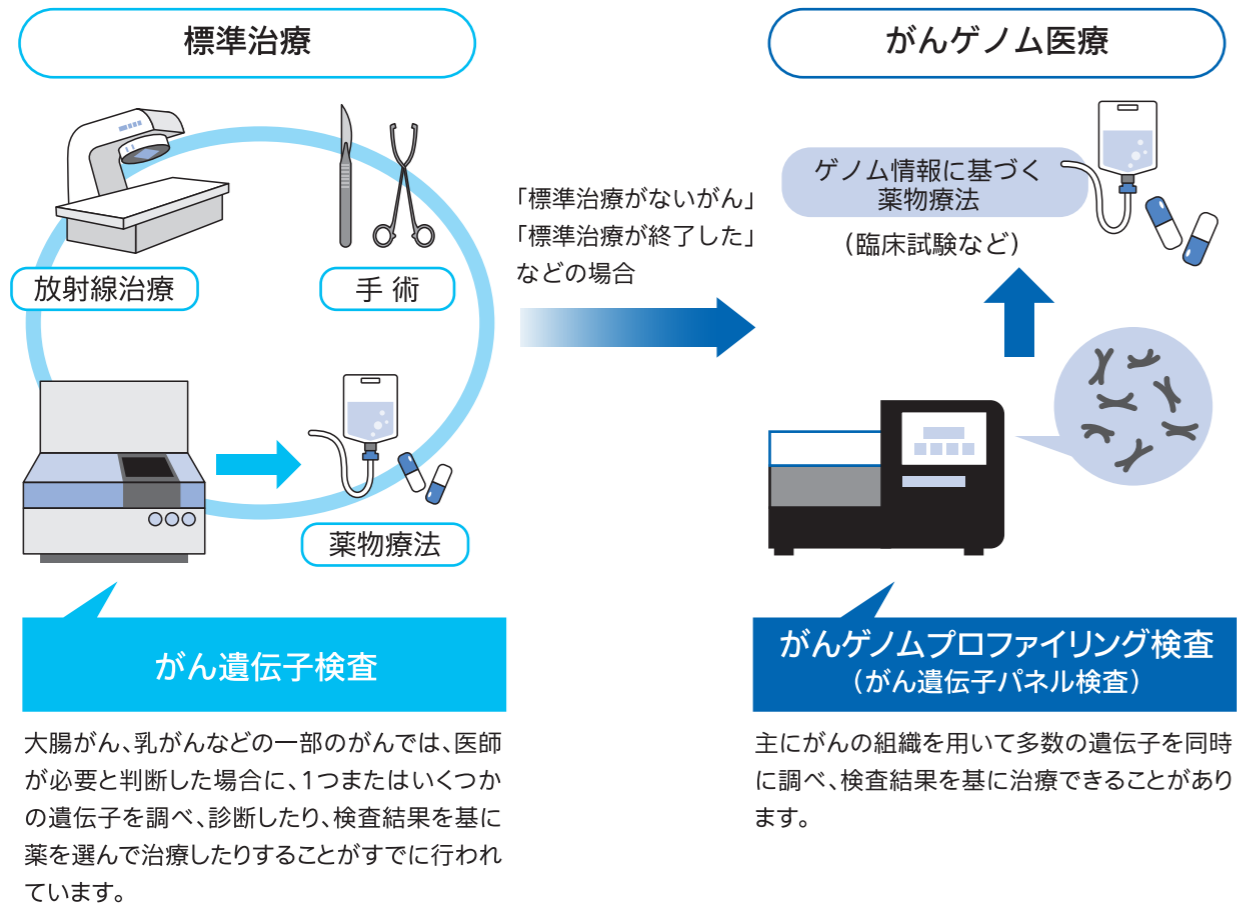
標準治療

放射線治療

手 術

薬物療法

がん遺伝子検査

大腸がん、乳がんなどの一部のがんでは、医師が必要と判断した場合に、1つまたはいくつかの遺伝子を調べ、診断したり、検査結果を基に薬を選んで治療したりすることがすでに行われています。

「標準治療がないがん」
「標準治療が終了した」
などの場合

がんゲノム医療

ゲノム情報に基づく薬物療法

（臨床試験など）

がんゲノムプロファイリング検査
（がん遺伝子パネル検査）

主にがんの組織を用いて多数の遺伝子を同時に調べ、検査結果を基に治療できることがあります。